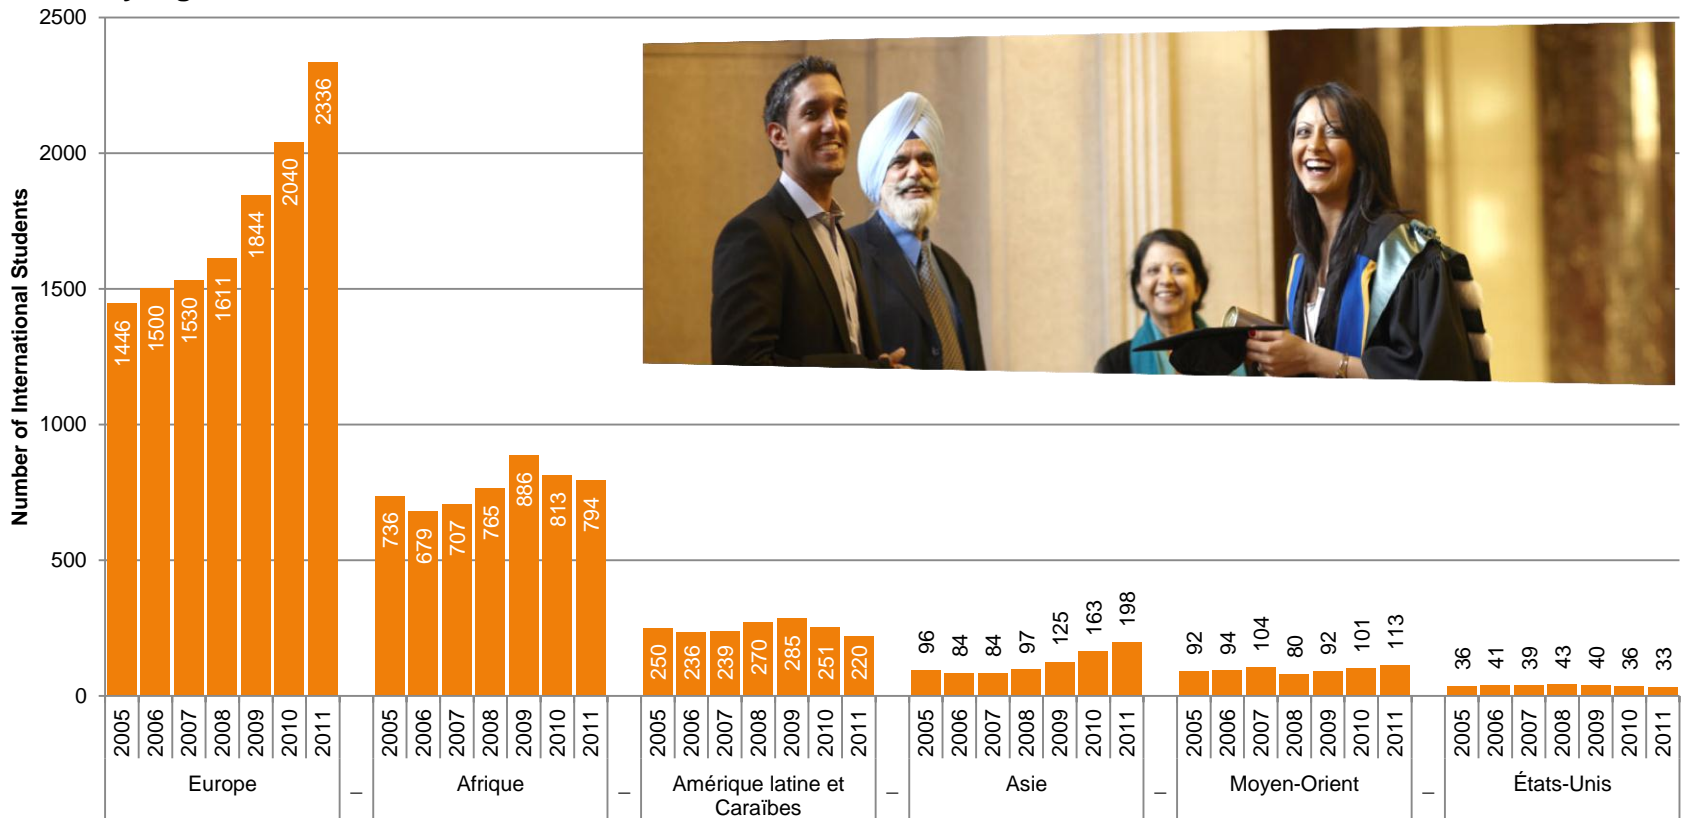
2500
2000
1500
1000
500
0

Number of International Students

1446 1500 1530 1611 1844 2040 2336
2005 2006 2007 2008 2009 2010 2011
Europe

_

736 679 707 765 886 813 794
2005 2006 2007 2008 2009 2010 2011
Afrique

_

250 236 239 270 285 251 220
2005 2006 2007 2008 2009 2010 2011
Amérique latine et Caraïbes

_

96 84 84 97 125 163 198
2005 2006 2007 2008 2009 2010 2011
Asie

_

92 94 104 80 92 101 113
2005 2006 2007 2008 2009 2010 2011
Moyen-Orient

_

36 41 39 43 40 36 33
2005 2006 2007 2008 2009 2010 2011
États-Unis